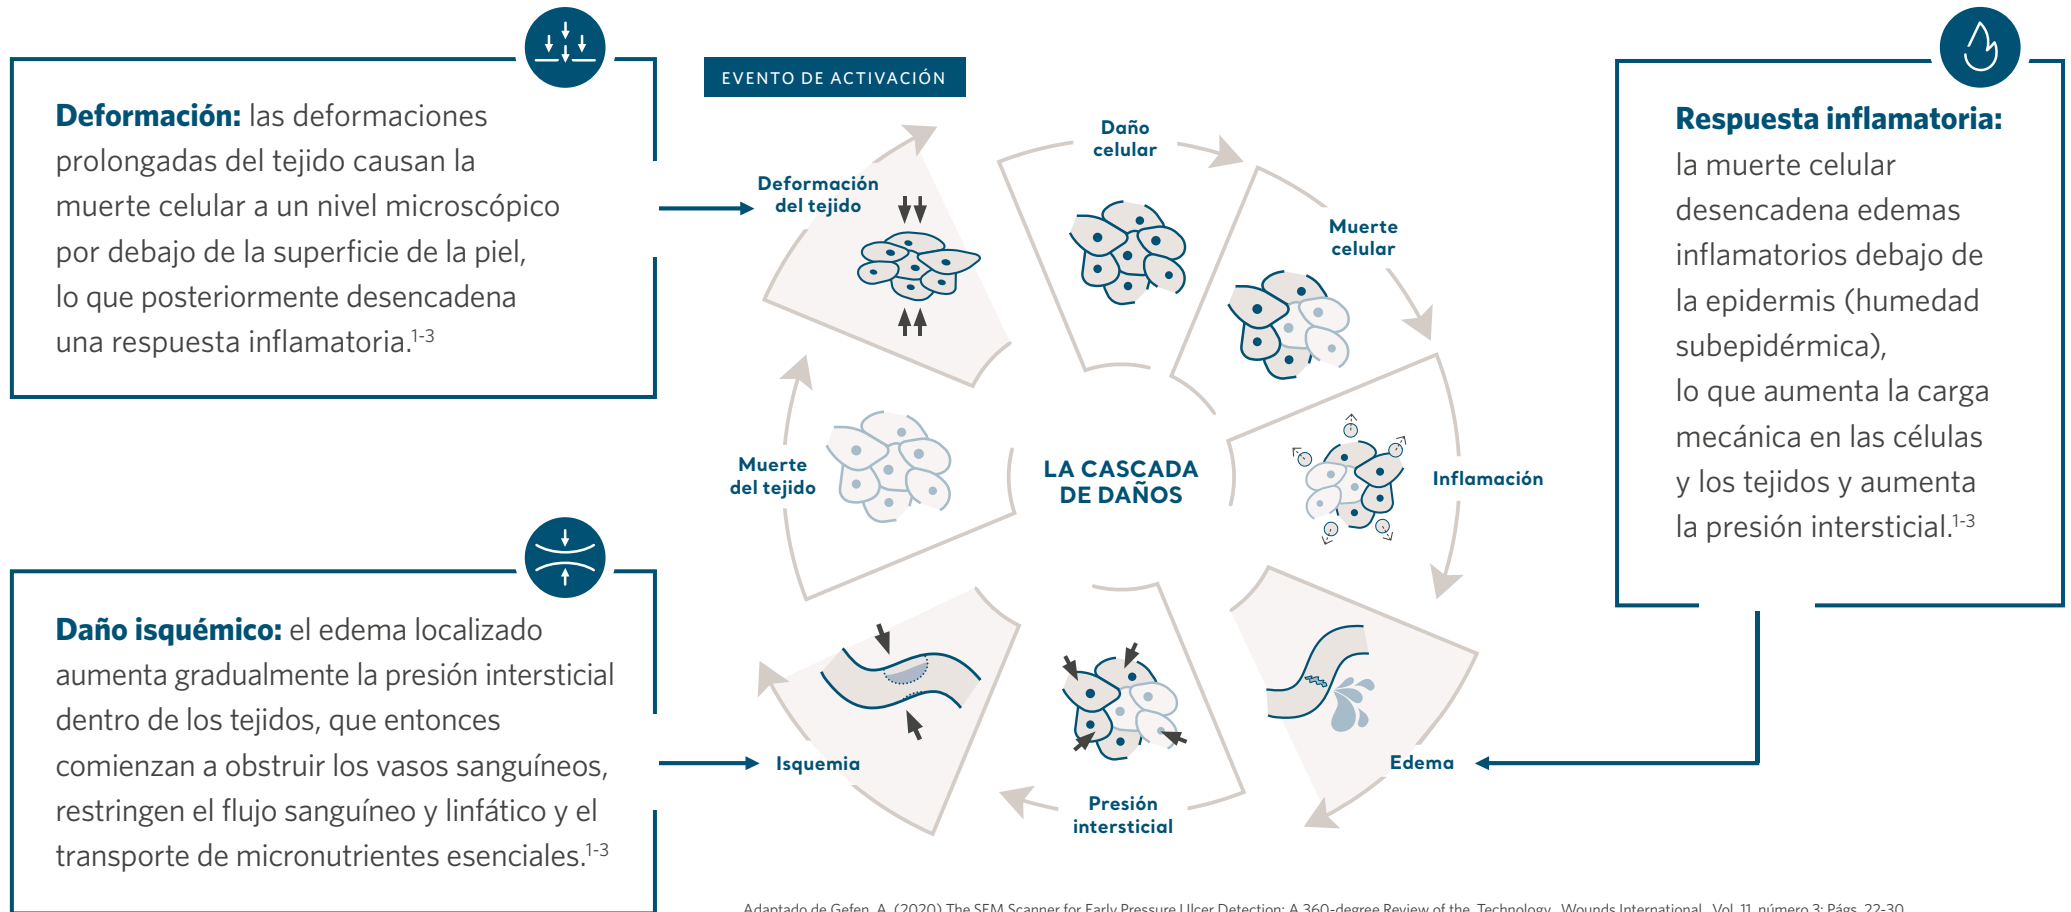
**Deformación:** las deformaciones prolongadas del tejido causan la muerte celular a un nivel microscópico por debajo de la superficie de la piel, lo que posteriormente desencadena una respuesta inflamatoria.$^{1-3}$

EVENTO DE ACTIVACIÓN

Deformación del tejido

Daño celular

Muerte celular

Inflamación

Edema

Presión intersticial

Isquemia

Muerte del tejido

LA CASCADA DE DAÑOS

**Respuesta inflamatoria:** la muerte celular desencadena edemas inflamatorios debajo de la epidermis (humedad subepidérmica), lo que aumenta la carga mecánica en las células y los tejidos y aumenta la presión intersticial.$^{1-3}$

**Daño isquémico:** el edema localizado aumenta gradualmente la presión intersticial dentro de los tejidos, que entonces comienzan a obstruir los vasos sanguíneos, restringen el flujo sanguíneo y linfático y el transporte de micronutrientes esenciales.$^{1-3}$

Adaptado de Gefen, A. (2020) The SEM Scanner for Early Pressure Ulcer Detection: A 360-degree Review of the Technology. Wounds International. Vol. 11, número 3: Págs. 22-30.